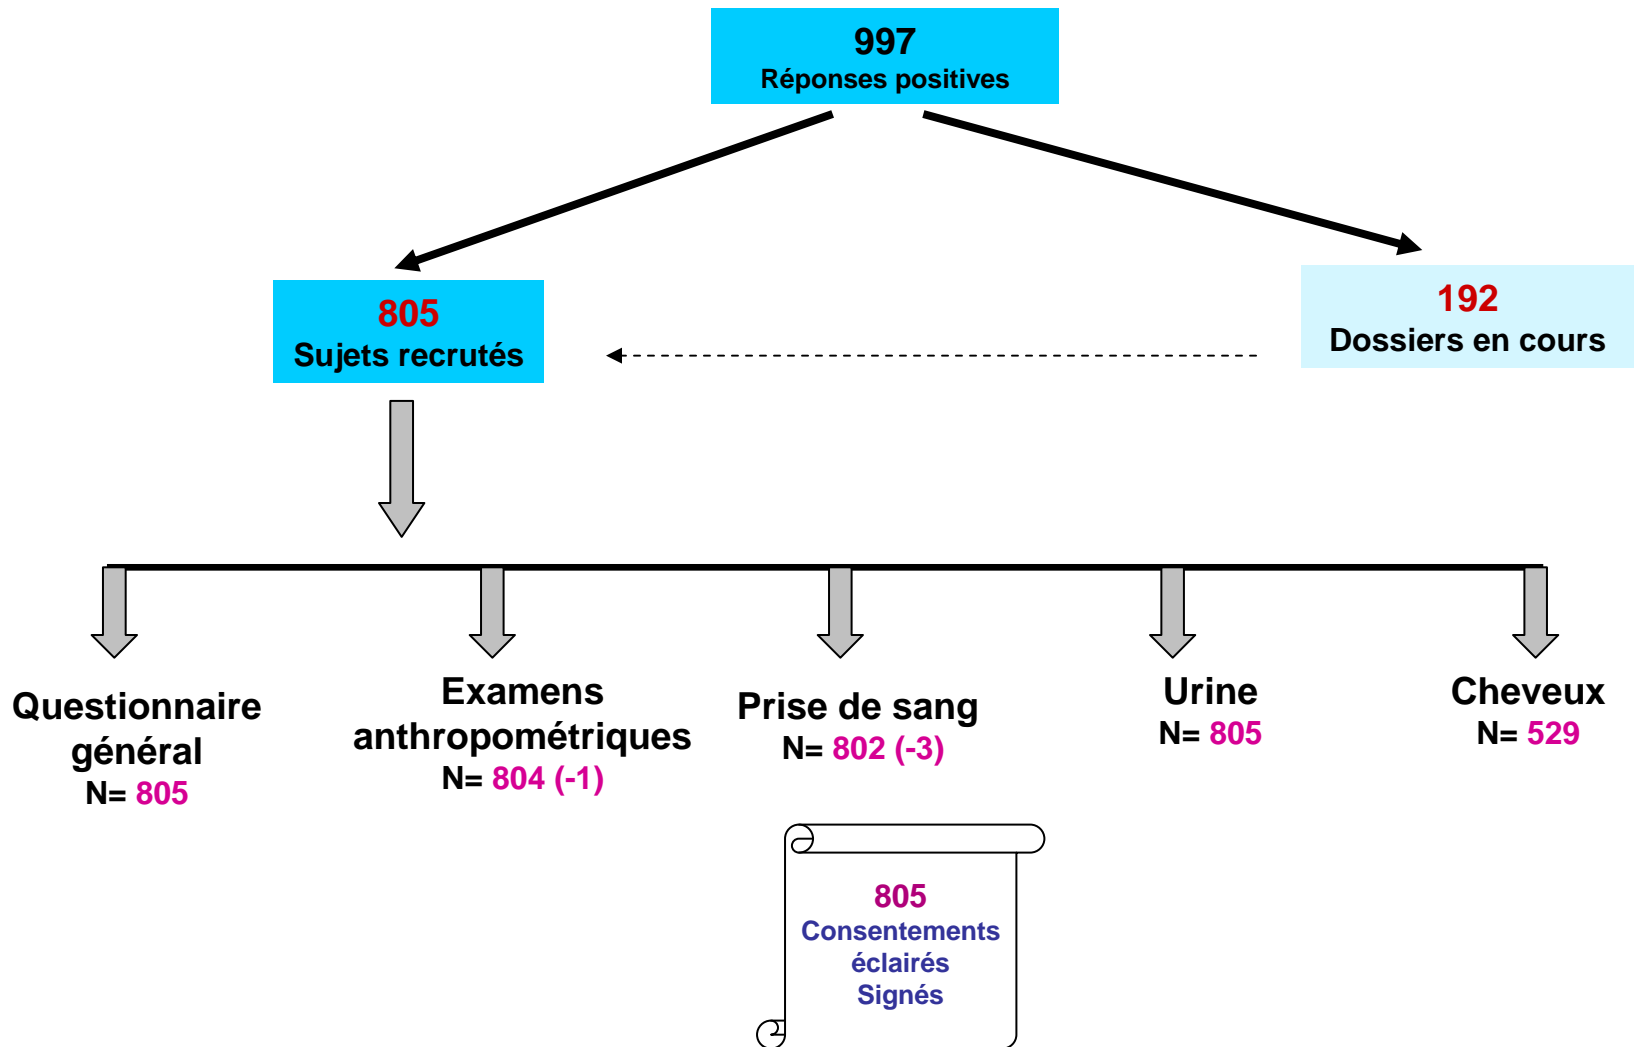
997
Réponses positives

805
Sujets recrutés

192
Dossiers en cours

Questionnaire général
N= 805

Examens anthropométriques
N= 804 (-1)

Prise de sang
N= 802 (-3)

Urine
N= 805

Cheveux
N= 529

805
Consentements éclairés Signés